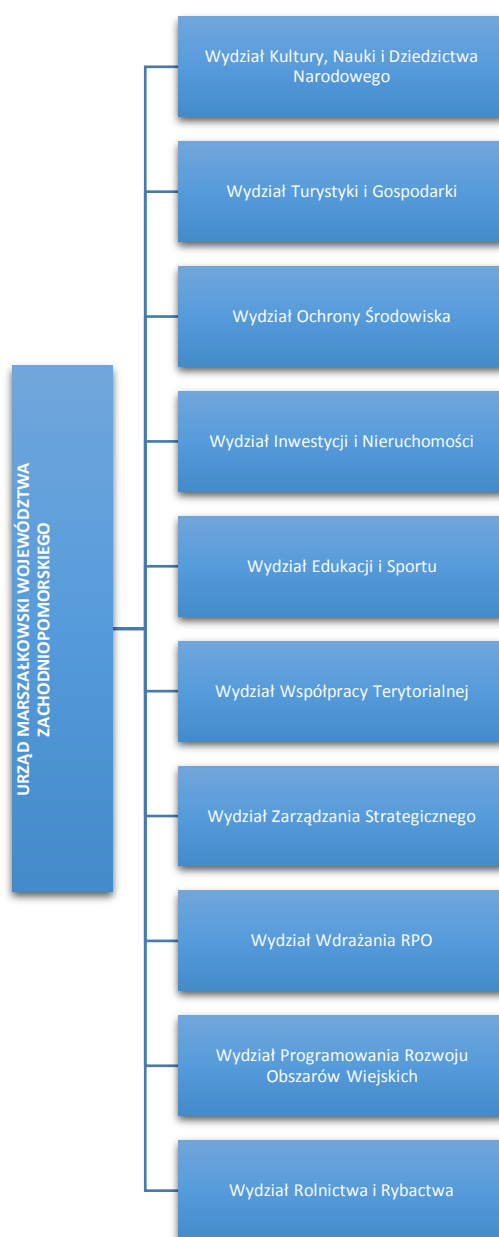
URZĄD MARSZAŁKOWSKI WOJEWÓDZTWA ZACHODNIOPOMORSKIEGO

Wydział Kultury, Nauki i Dziedzictwa Narodowego

Wydział Turystyki i Gospodarki

Wydział Ochrony Środowiska

Wydział Inwestycji i Nieruchomości

Wydział Edukacji i Sportu

Wydział Współpracy Terytorialnej

Wydział Zarządzania Strategicznego

Wydział Wdrażania RPO

Wydział Programowania Rozwoju Obszarów Wiejskich

Wydział Rolnictwa i Rybactwa